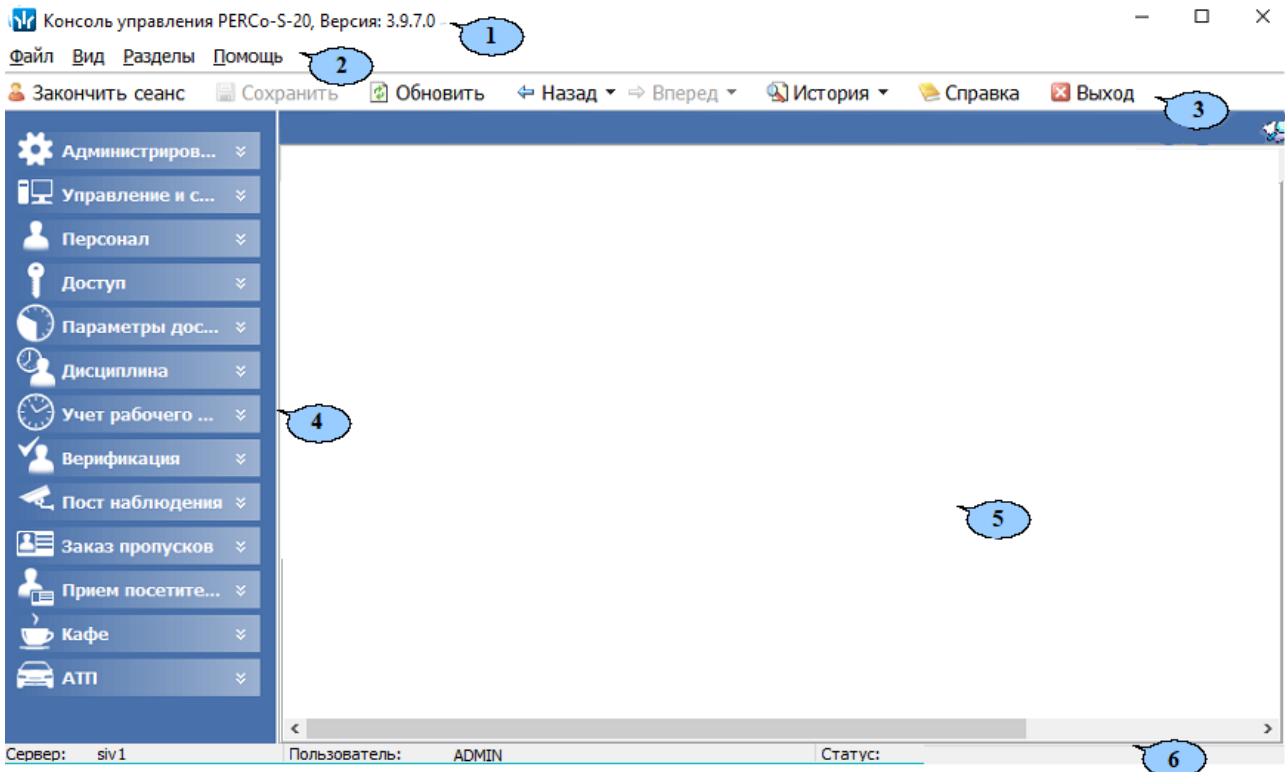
Консоль управления PERCo-S-20, Версия: 3.9.7.0

1

Файл Вид Разделы Помощь

2

Закончить сеанс Сохранить Обновить Назад Вперед История Справка Выход

3

Администриров...
Управление и с...
Персонал
Доступ
Параметры дос...
Дисциплина
Учет рабочего ...
Верификация
Пост наблюдения
Заказ пропусков
Прием посетите...
Кафе
АТП

4

5

Сервер: siv1 Пользователь: ADMIN Статус:

6